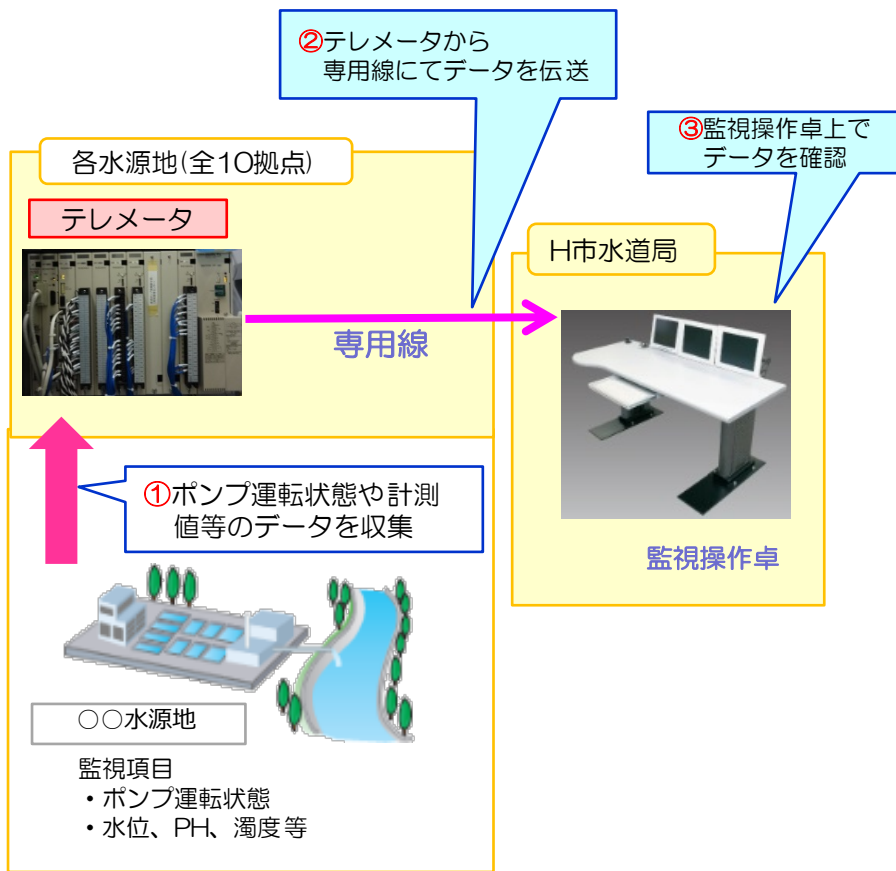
②テレメータから
専用線にてデータを伝送

③監視操作卓上で
データを確認

各水源地(全10拠点)

テレメータ

専用線

H市水道局

①ポンプ運転状態や計測値等のデータを収集

監視操作卓

○○水源地

監視項目
・ポンプ運転状態
・水位、PH、濁度等